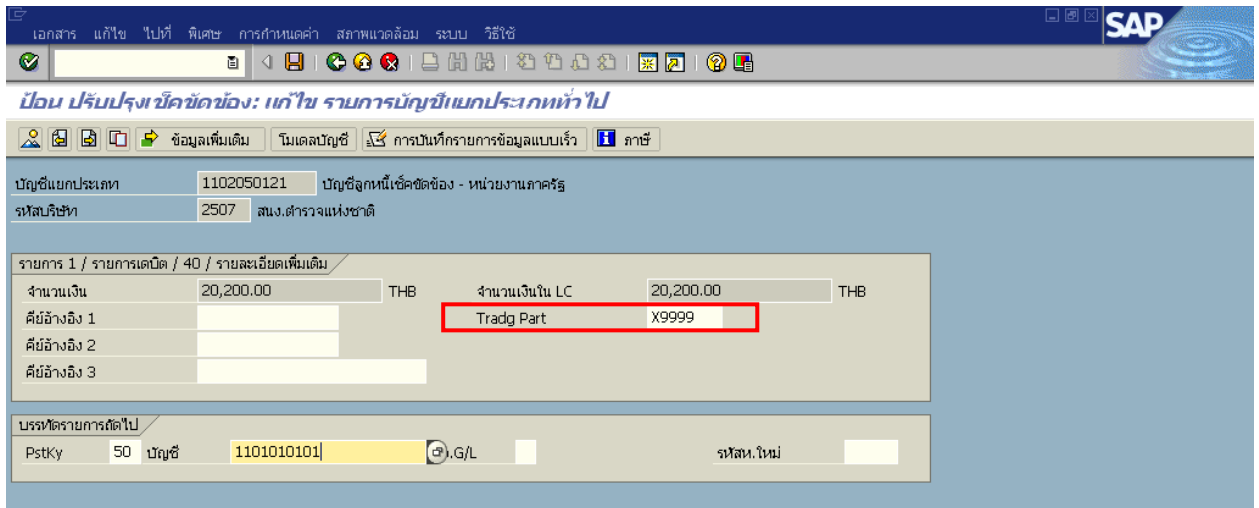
เอกสาร แก้ไข ไปที่ พิเศษ การกำหนดค่า สภาพแวดล้อม ระบบ วิธีใช้

SAP

ป้อน ปรับปรุงเช็คขัดข้อง: แก้ไข รายการบัญชีแยกประเภททั่วไป

ข้อมูลเพิ่มเติม โมเดลบัญชี การบันทึกรายการข้อมูลแบบเร็ว ภาษี

บัญชีแยกประเภท 1102050121 บัญชีลูกหนี้เช็คขัดข้อง - หน่วยงานภาครัฐ
รหัสบริษัท 2507 สนง.ตำรวจแห่งชาติ

รายการ 1 / รายการเดบิต / 40 / รายละเอียดเพิ่มเติม

จำนวนเงิน 20,200.00 THB จำนวนเงินใน LC 20,200.00 THB
คีย์อ้างอิง 1 Tradg Part X9999
คีย์อ้างอิง 2
คีย์อ้างอิง 3

บรรทัดรายการถัดไป

PstKy 50 บัญชี 1101010101 .G/L รหัสท.ใหม่